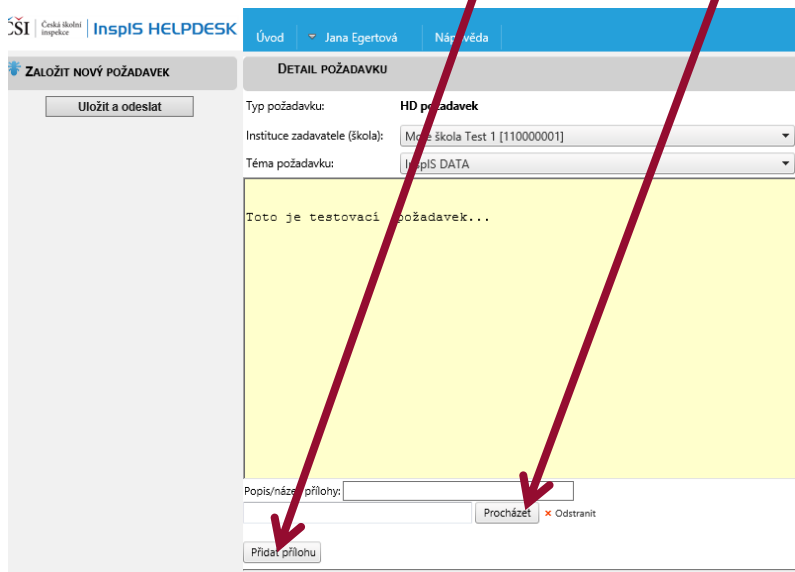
ČŠI | Česká školní inspekce | InspIS HELPDESK

Úvod
Jana Egertová
Nápověda

ZALOŽIT NOVÝ POŽADAVEK

Uložit a odeslat

DETAIL POŽADAVKU

Typ požadavku: HD požadavek

Instituce zadavatele (škola): Moje škola Test 1 [110000001]

Téma požadavku: InspIS DATA

Toto je testovací požadavek...

Popis/název přílohy:

Procházet
× Odstranit

Přidat přílohu